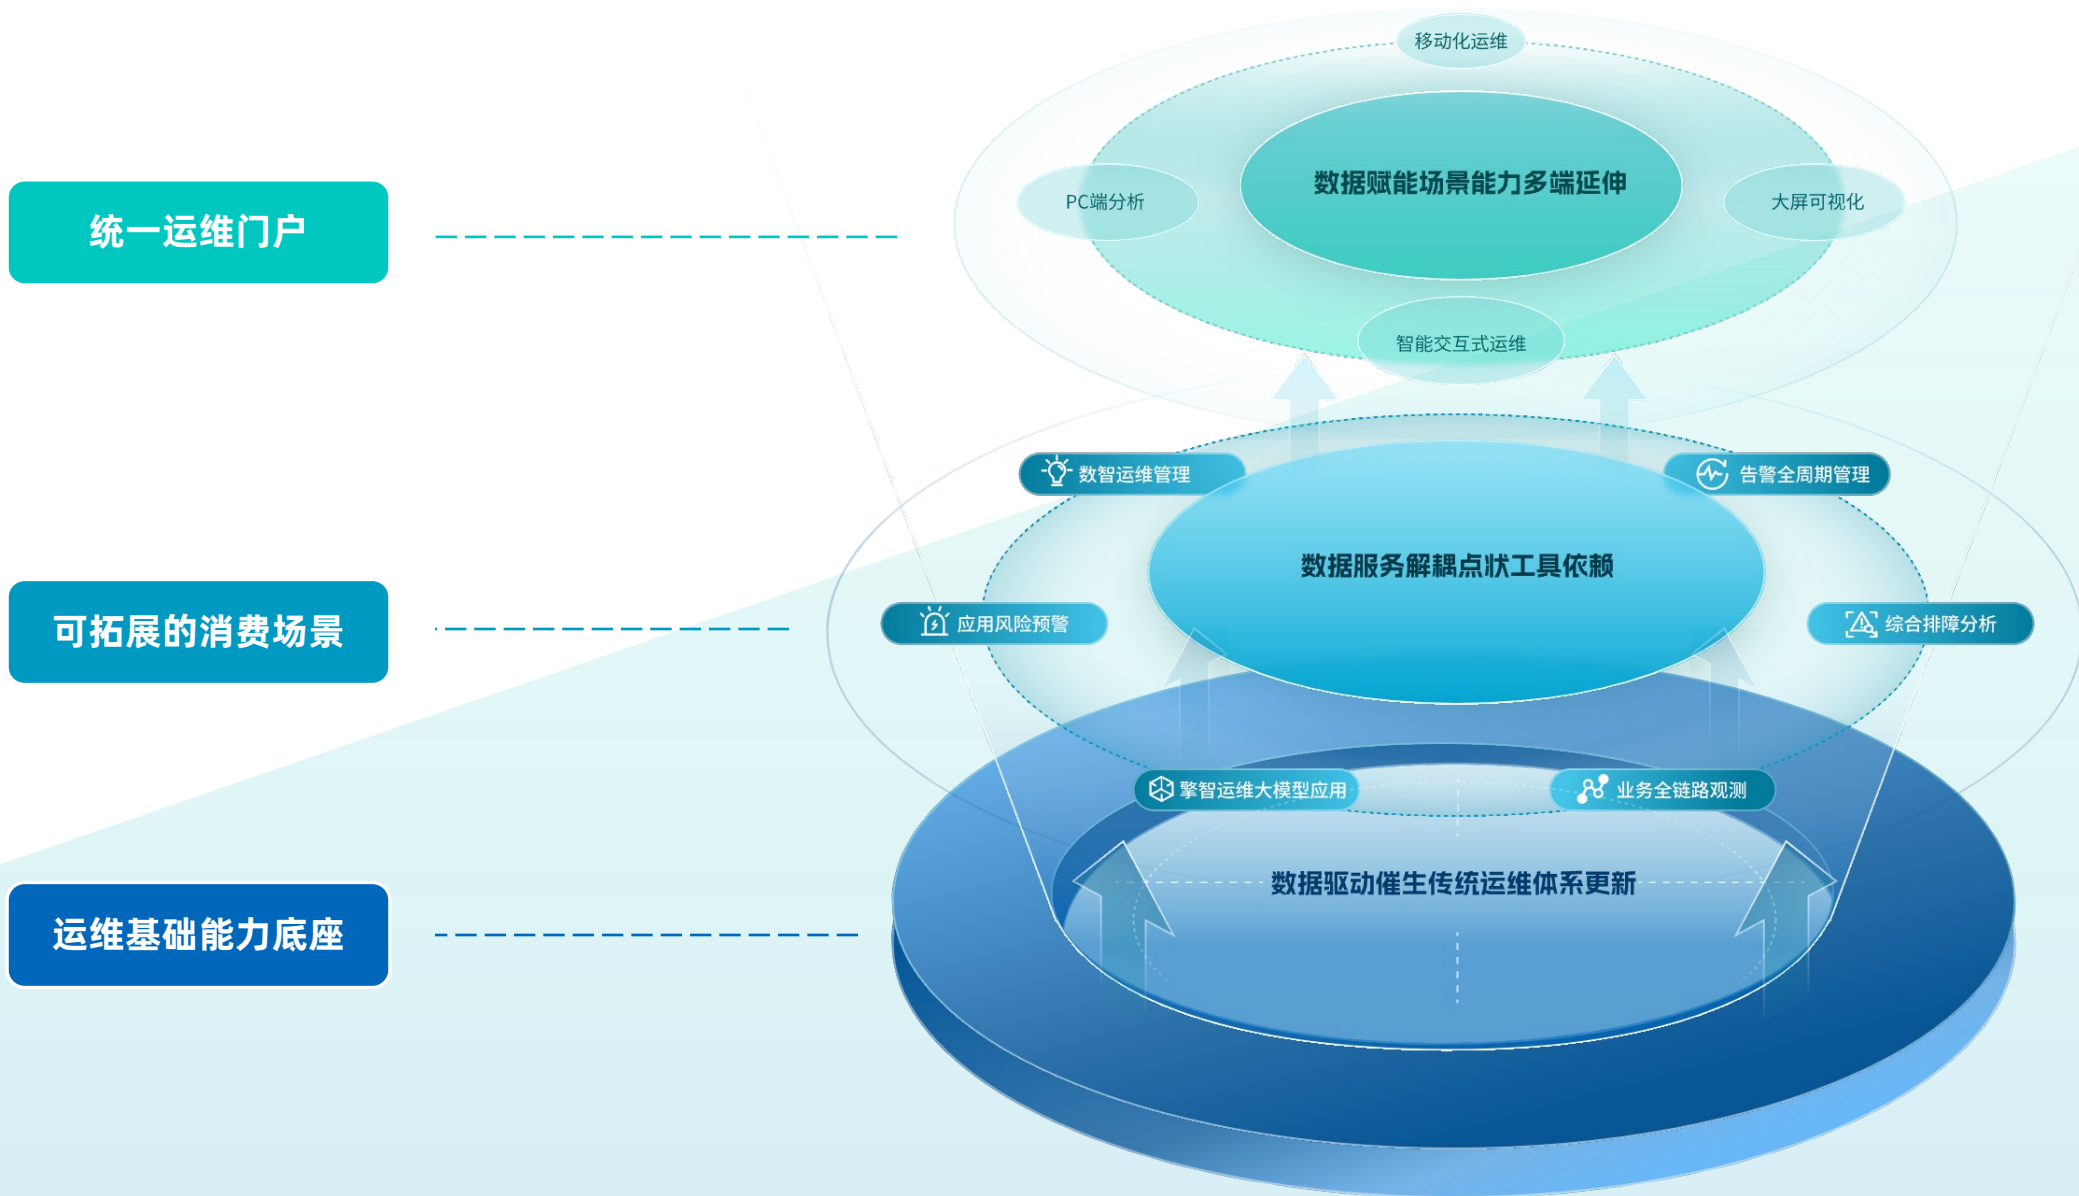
统一运维门户

移动化运维

PC端分析

数据赋能场景能力多端延伸

大屏可视化

智能交互式运维

可拓展的消费场景

数智运维管理

告警全周期管理

数据服务解耦点状工具依赖

应用风险预警

综合排障分析

运维基础能力底座

警智运维大模型应用

业务全链路观测

数据驱动催生传统运维体系更新